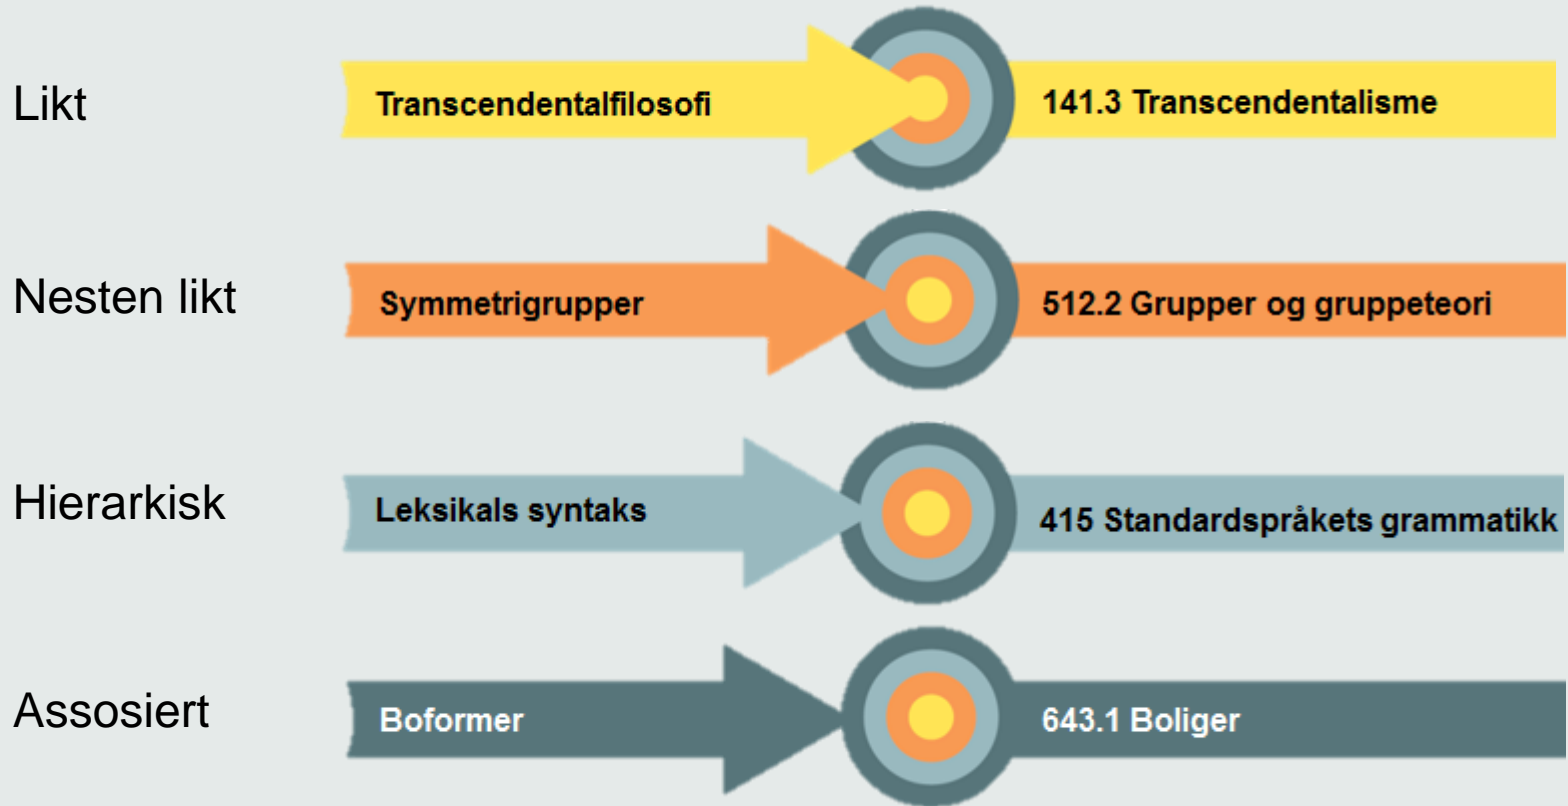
Likt

Transcendentalfilosofi

141.3 Transcendentalisme

Nesten likt

Symmetrigrupper

512.2 Grupper og gruppeteori

Hierarkisk

Leksikals syntaks

415 Standardspråkets grammatikk

Assosiert

Boformer

643.1 Boliger